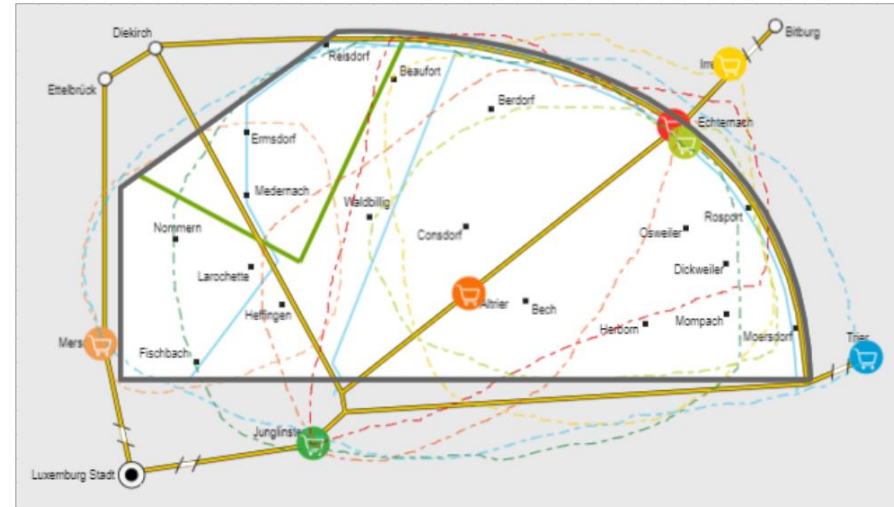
Diekirch
Bitburg
Ettelbrück
Reisdorf
Beaufort
Irr
Berdorf
Echternach
Ermsdorf
Medernach
Waldbillig
Rosport
Nommern
Consdorf
Osweiler
Larochette
Dickweiler
Heffingen
Mompach
Junglinster
Bech
Herborn
Mersch
Moersdorf
Fischbach
Trier
Junglinster
Luxemburg Stadt